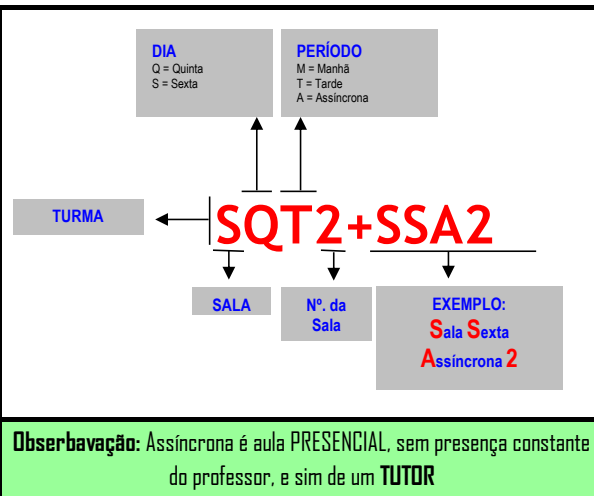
DIA
Q = Quinta
S = Sexta

PERÍODO
M = Manhã
T = Tarde
A = Assíncrona

TURMA

SQT2+SSA2

SALA

Nº. da Sala

EXEMPLO:
Sala Sexta Assíncrona 2

Obserbavação: Assíncrona é aula PRESENCIAL, sem presença constante do professor, e sim de um TUTOR